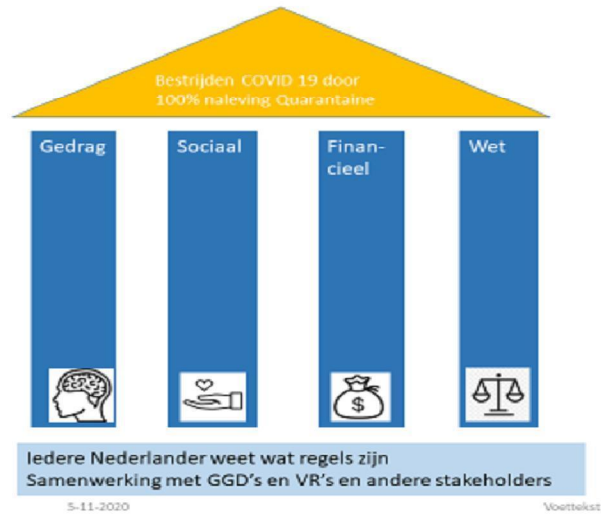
Bestrijden COVID 19 door
100% naleving Quarantaine

Gedrag

Sociaal

Financieel

Wet

Iedere Nederlander weet wat regels zijn
Samenwerking met GGD's en VR's en andere stakeholders

5-11-2020

Voettekst